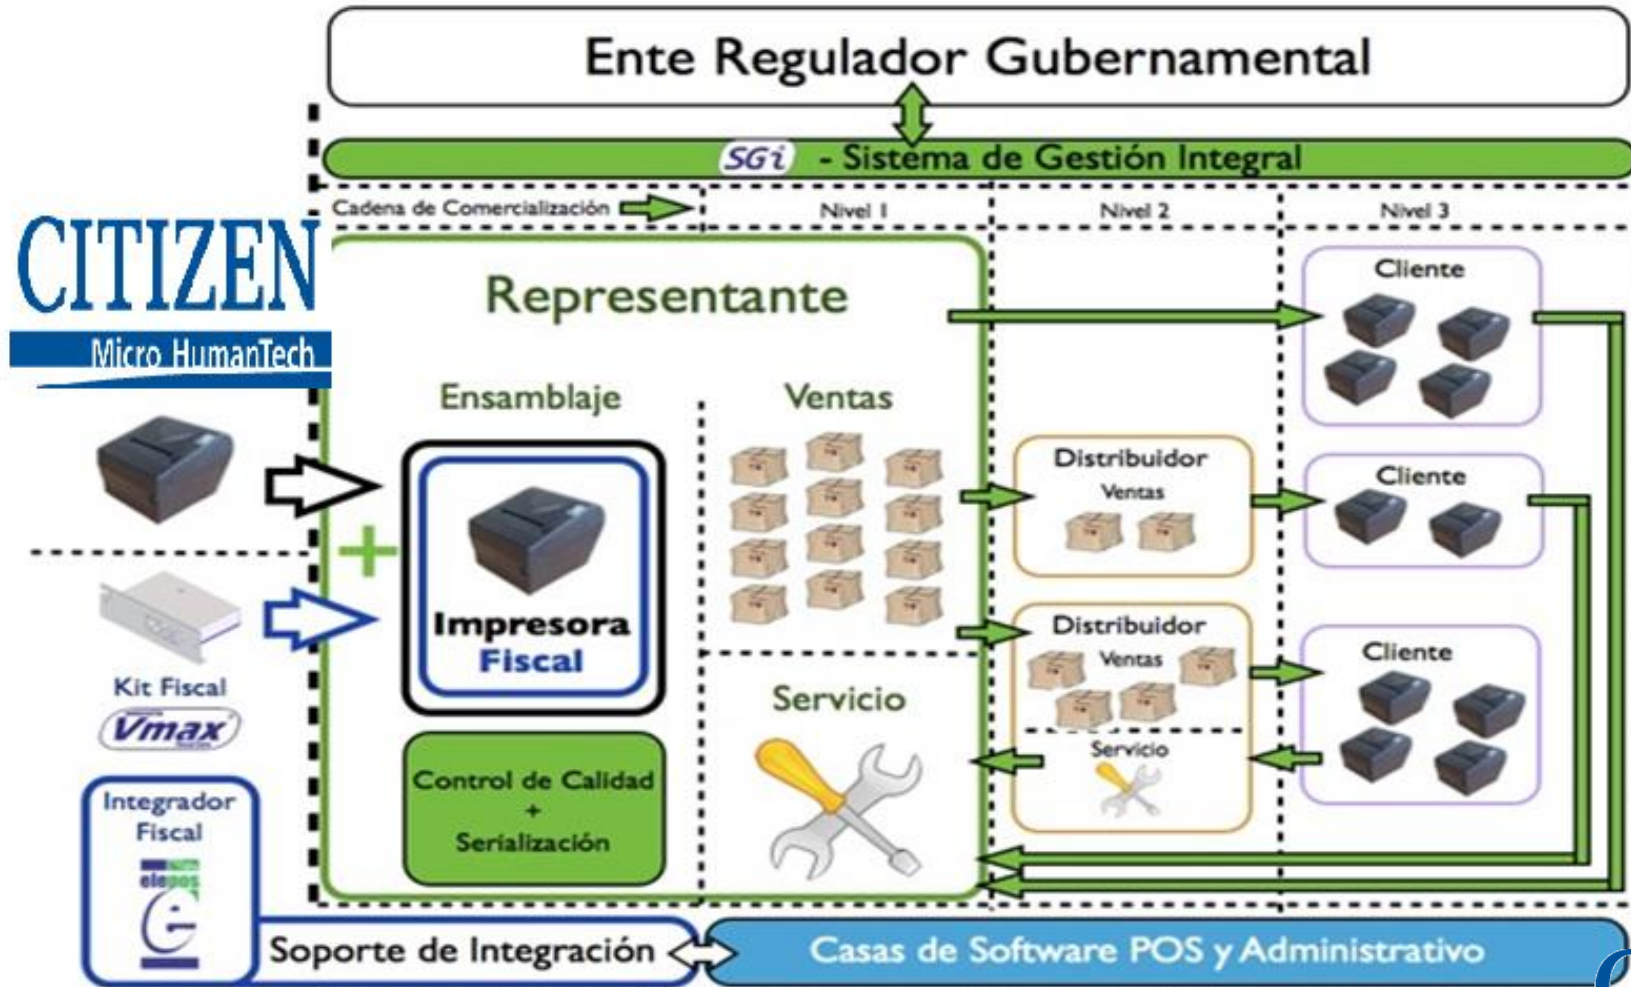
Ente Regulador Gubernamental

SGi - Sistema de Gestión Integral

Cadena de Comercialización

Nivel 1

Nivel 2

Nivel 3

CITIZEN

Micro HumanTech

Representante

Ensamblaje

Ventas

Impresora Fiscal

Control de Calidad + Serialización

Servicio

Kit Fiscal

Vmax

Integrador Fiscal

elepos

Cliente

Cliente

Cliente

Distribuidor

Ventas

Distribuidor

Ventas

Servicio

Soporte de Integración

Casas de Software POS y Administrativo